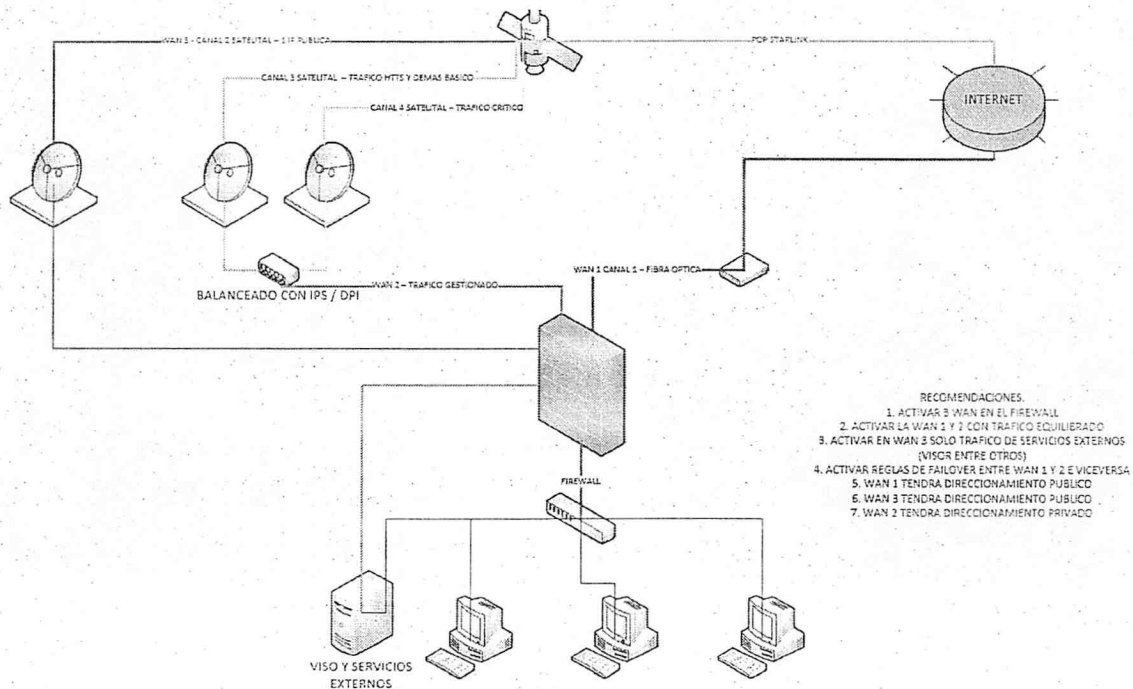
WAN 3 - CANAL 2 SATELITAL - 1 IP PUBLICA

POP STARLINK

CANAL 3 SATELITAL - TRAFICO HTTS Y DEMAS BASICO

CANAL 4 SATELITAL - TRAFICO CRITICO

INTERNET

BALANCEADO CON IPS / DPI

WAN 2 - TRAFICO GESTIONADO

WAN 1 CANAL 1 - FIBRA OPTICA

RECOMENDACIONES.
1. ACTIVAR 3 WAN EN EL FIREWALL
2. ACTIVAR LA WAN 1 Y 2 CON TRAFICO EQUILIBRADO
3. ACTIVAR EN WAN 3 SOLO TRAFICO DE SERVICIOS EXTERNOS (VISOR ENTRE OTROS)
4. ACTIVAR REGLAS DE FAILOVER ENTRE WAN 1 Y 2 E VICEVERSA
5. WAN 1 TENDRA DIRECCIONAMIENTO PUBLICO
6. WAN 3 TENDRA DIRECCIONAMIENTO PUBLICO
7. WAN 2 TENDRA DIRECCIONAMIENTO PRIVADO

FIREWALL

VISO Y SERVICIOS EXTERNOS